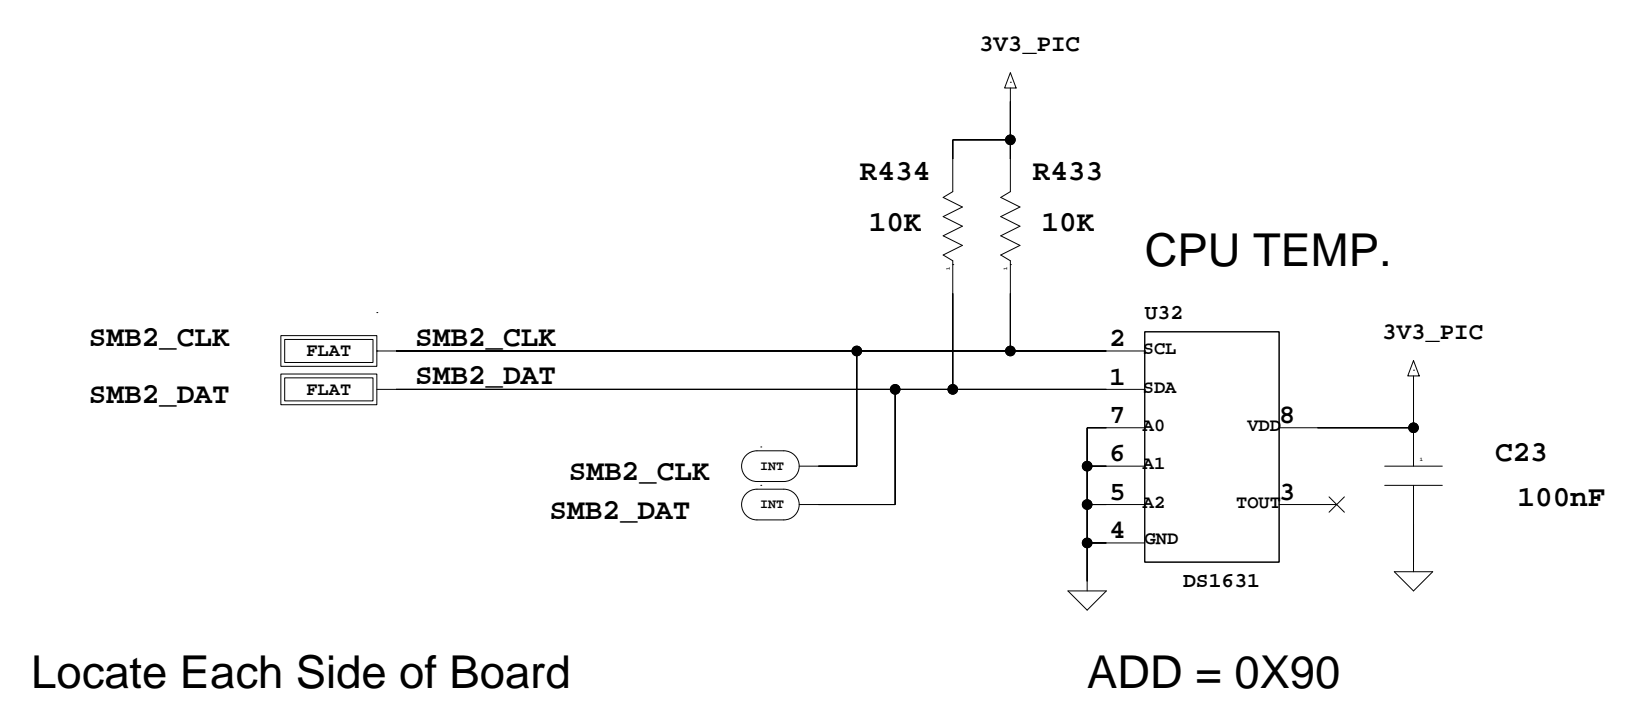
3V3_PIC

R434
10K

R433
10K

CPU TEMP.

U32

SMB2_CLK
FLAT
SMB2_CLK

SMB2_DAT
FLAT
SMB2_DAT

2 SCL
1 SDA
7 A0
6 A1
5 A2
4 GND
VDD 8
TOUT 3

DS1631

3V3_PIC

C23
100nF

SMB2_CLK
INT
SMB2_DAT
INT

Locate Each Side of Board

ADD = 0X90